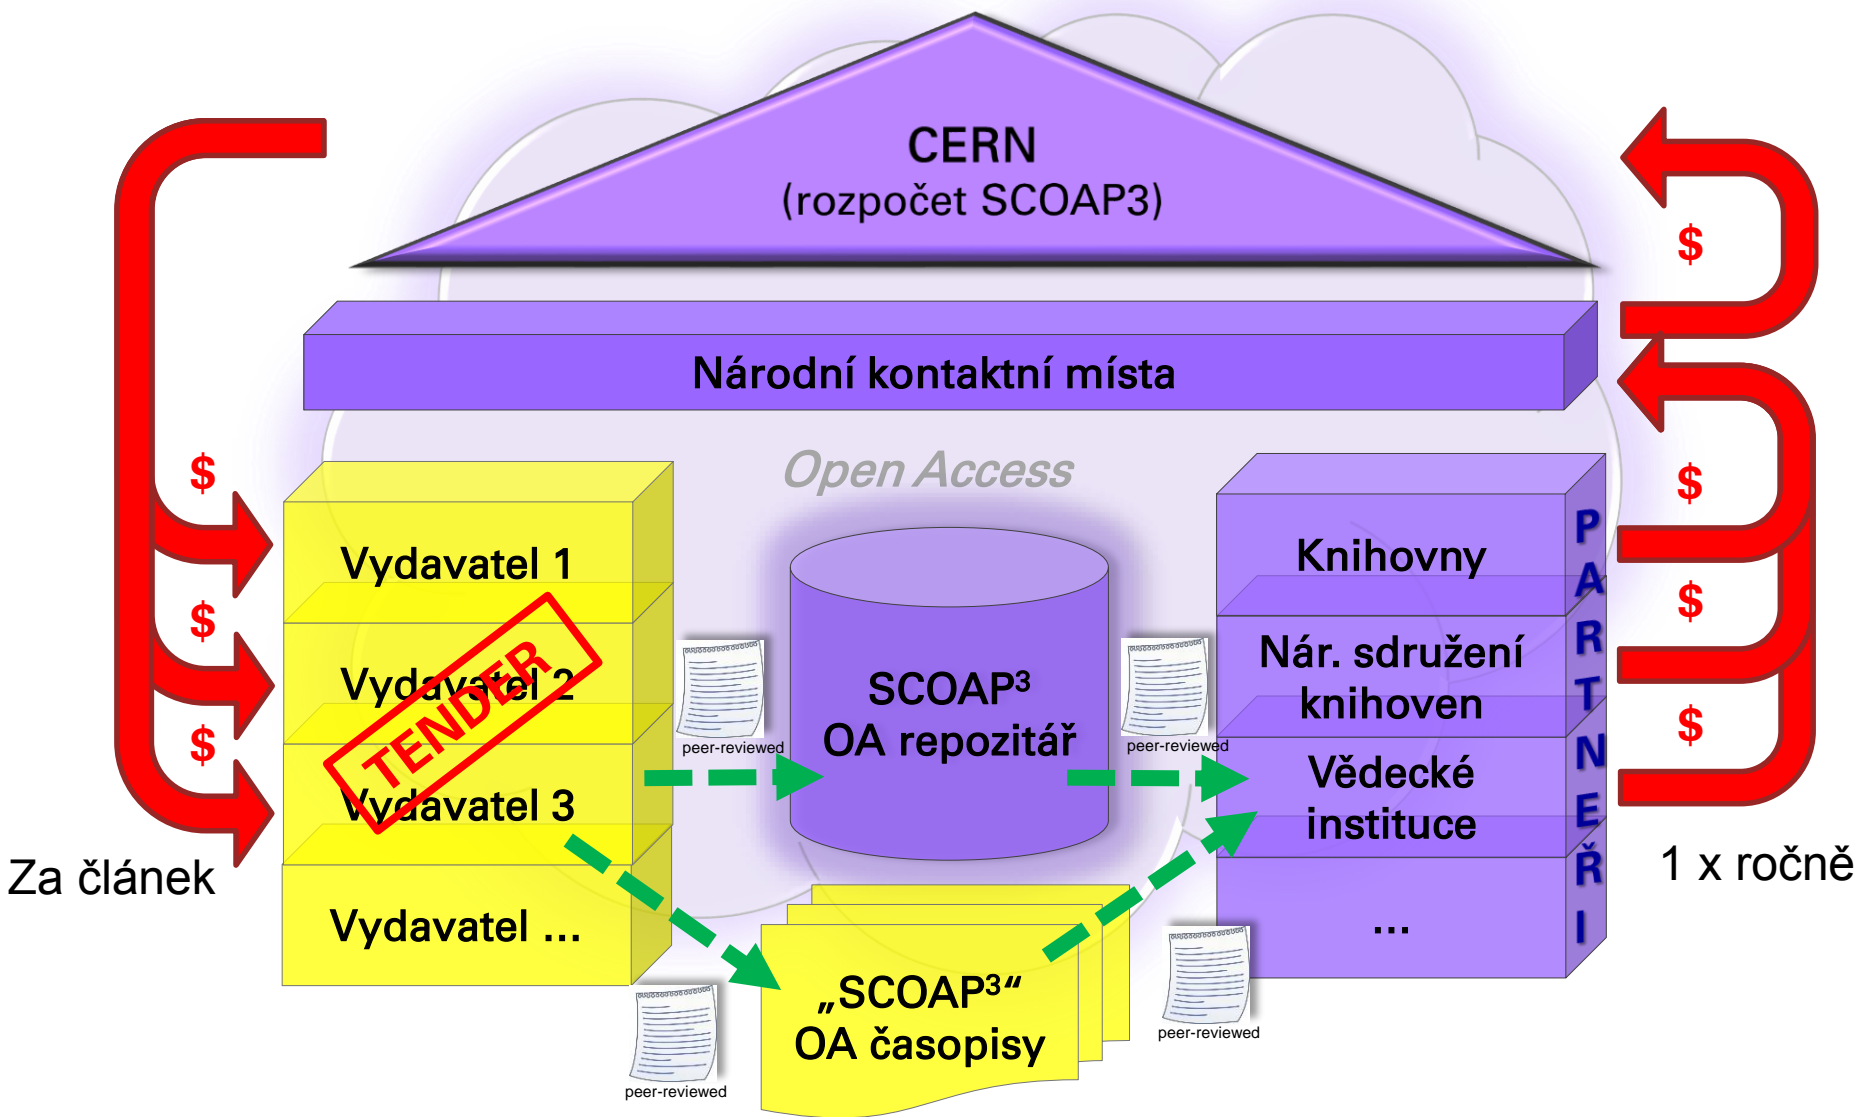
CERN
(rozpočet SCOAP3)

$

Národní kontaktní místa

$

Open Access

$
$
$
$

Vydavatel 1
Vydavatel 2
TENDER
Vydavatel 3
Vydavatel ...

Za článek

peer-reviewed

SCOAP$^3$
OA repozitář

peer-reviewed

„SCOAP$^3$“
OA časopisy

peer-reviewed

peer-reviewed

Knihovny
Nár. sdružení knihoven
Vědecké instituce
...

PARTNEŘI

1 x ročně